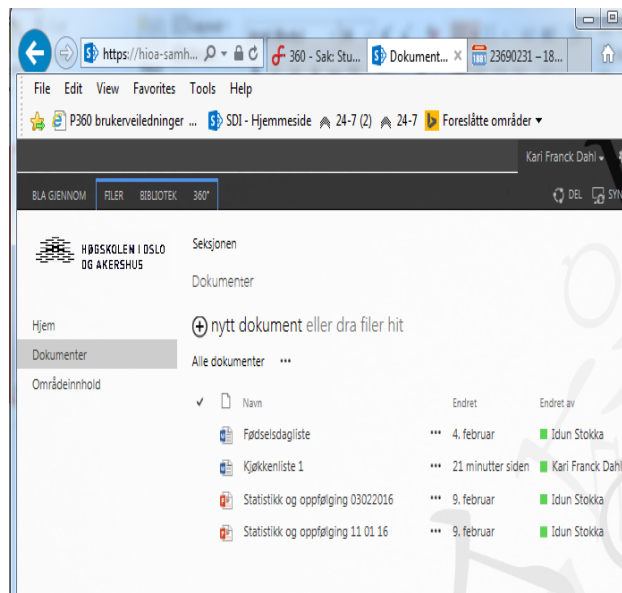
https://hioa-samh... 360 - Sak: Stu... Dokument... × 23690231 – 18...

File Edit View Favorites Tools Help

P360 brukerveiledninger ... SDI - Hjemmeside 24-7 (2) 24-7 Foreslåtte områder

Kari Franck Dahl

BLA GJENNOM FILER BIBLIOTEK 360°

DEL SYN

HØGSKOLEN I OSLO OG AKERSHUS

Seksjonen

Dokumenter

Hjem
Dokumenter
Områdeinnhold

nytt dokument eller dra filer hit

Alle dokumenter •••

| | | Navn | | Endret | Endret av |
|---|---|---|---|---|---|
| | | Fødselsdagliste | ••• | 4. februar | Idun Stokka |
| | | Kjøkkenliste 1 | ••• | 21 minutter siden | Kari Franck Dahl |
| | | Statistikk og oppfølging 03022016 | ••• | 9. februar | Idun Stokka |
| | | Statistikk og oppfølging 11 01 16 | ••• | 9. februar | Idun Stokka |